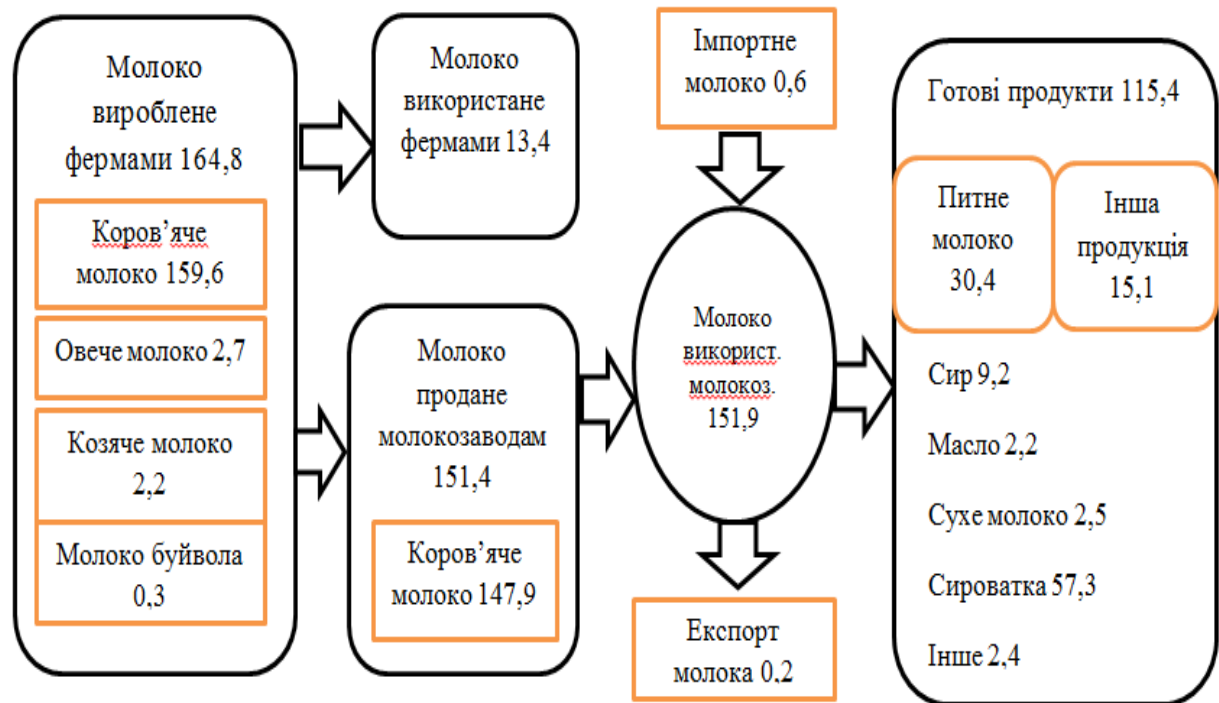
Молоко вироблене фермами 164,8

Коров’яче молоко 159,6

Овече молоко 2,7

Козяче молоко 2,2

Молоко буйвола 0,3

Молоко використане фермами 13,4

Молоко продане молокозаводам 151,4

Коров’яче молоко 147,9

Імпортне молоко 0,6

Молоко використ. молокоз. 151,9

Експорт молока 0,2

Готові продукти 115,4

Питне молоко 30,4

Інша продукція 15,1

Сир 9,2

Масло 2,2

Сухе молоко 2,5

Сироватка 57,3

Інше 2,4